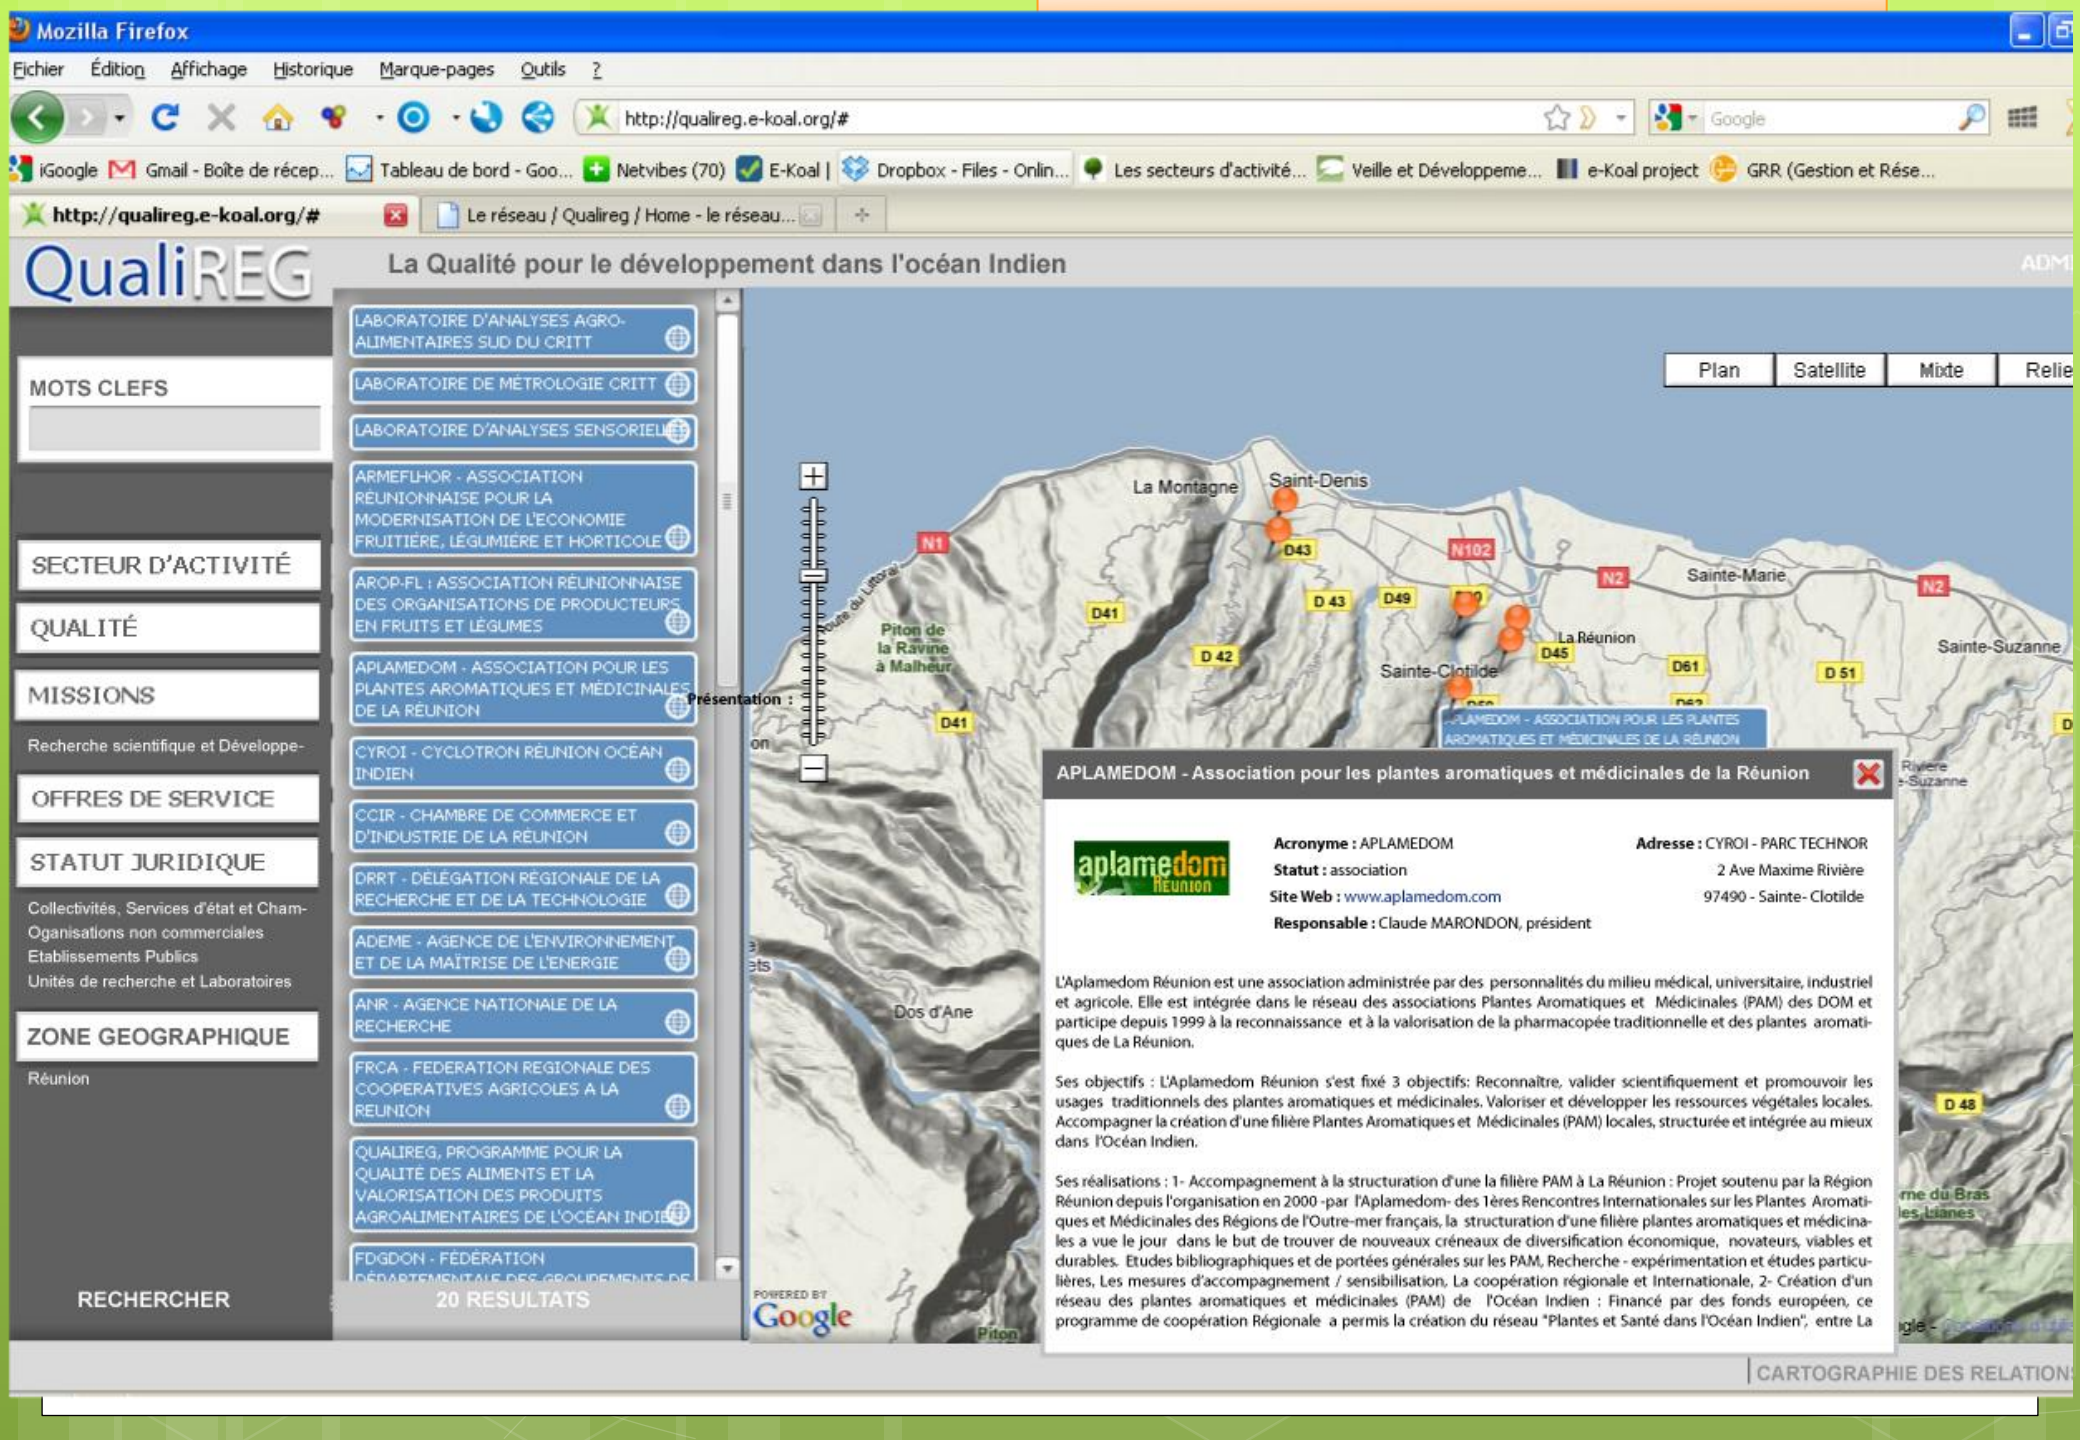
Mozilla Firefox

Fichier Édition Affichage Historique Marque-pages Outils ?

http://qualireg.e-koal.org/#

Google

iGoogle Gmail - Boîte de récep... Tableau de bord - Goo... Netvibes (70) E-Koal | Dropbox - Files - Onlin... Les secteurs d'activité... Veille et Développeme... e-Koal project GRR (Gestion et Rése...

http://qualireg.e-koal.org/#

Le réseau / Qualireg / Home - le réseau...

QualiREG

La Qualité pour le développement dans l'océan Indien

ADM

MOTS CLEFS

SECTEUR D'ACTIVITÉ

QUALITÉ

MISSIONS

Recherche scientifique et Développe-

OFFRES DE SERVICE

STATUT JURIDIQUE

Collectivités, Services d'état et Cham-
Oganisations non commerciales
Etablissements Publics
Unités de recherche et Laboratoires

ZONE GEOGRAPHIQUE

Réunion

RECHERCHER

LABORATOIRE D'ANALYSES AGRO-ALIMENTAIRES SUD DU CRITT

LABORATOIRE DE MÉTROLOGIE CRITT

LABORATOIRE D'ANALYSES SENSORIEL

ARMEFLHOR - ASSOCIATION RÉUNIONNAISE POUR LA MODERNISATION DE L'ECONOMIE FRUITIÈRE, LÉGUMIÈRE ET HORTICOLE

AROP-FL : ASSOCIATION RÉUNIONNAISE DES ORGANISATIONS DE PRODUCTEURS EN FRUITS ET LÉGUMES

APLAMEDOM - ASSOCIATION POUR LES PLANTES AROMATIQUES ET MÉDICINALES DE LA RÉUNION

CYROI - CYCLOTRON RÉUNION OCÉAN INDIEN

CCIR - CHAMBRE DE COMMERCE ET D'INDUSTRIE DE LA RÉUNION

DRRT - DÉLÉGATION RÉGIONALE DE LA RECHERCHE ET DE LA TECHNOLOGIE

ADEME - AGENCE DE L'ENVIRONNEMENT ET DE LA MAÎTRISE DE L'ENERGIE

ANR - AGENCE NATIONALE DE LA RECHERCHE

FRCA - FEDERATION REGIONALE DES COOPERATIVES AGRICOLES A LA REUNION

QUALIREG, PROGRAMME POUR LA QUALITÉ DES ALIMENTS ET LA VALORISATION DES PRODUITS AGROALIMENTAIRES DE L'OCÉAN INDIE

FDGDON - FÉDÉRATION DÉPARTEMENTALE DES GROUPEMENTS DE

20 RESULTATS

Plan Satellite Mixte Relie

Présentation :

La Montagne Saint-Denis D43 N1 N102 N2 Sainte-Marie N2 D41 D 43 D49 Piton de la Ravine à Malheur D 42 La Réunion D45 D61 D 51 Sainte-Suzanne Sainte-Clotilde D41 Route du Littoral Dos d'Ane D 48 Rivière Sainte-Suzanne Plaine du Bras des Lianes Piton

APLAMEDOM - ASSOCIATION POUR LES PLANTES AROMATIQUES ET MÉDICINALES DE LA RÉUNION

APLAMEDOM - Association pour les plantes aromatiques et médicinales de la Réunion

aplamedom Réunion

Acronyme : APLAMEDOM
Statut : association
Site Web : www.aplamedom.com
Responsable : Claude MARONDON, président

Adresse : CYROI - PARC TECHNOR
2 Ave Maxime Rivière
97490 - Sainte- Clotilde

L'Aplamedom Réunion est une association administrée par des personnalités du milieu médical, universitaire, industriel et agricole. Elle est intégrée dans le réseau des associations Plantes Aromatiques et Médicinales (PAM) des DOM et participe depuis 1999 à la reconnaissance et à la valorisation de la pharmacopée traditionnelle et des plantes aromatiques de La Réunion.

Ses objectifs : L'Aplamedom Réunion s'est fixé 3 objectifs: Reconnaître, valider scientifiquement et promouvoir les usages traditionnels des plantes aromatiques et médicinales. Valoriser et développer les ressources végétales locales. Accompagner la création d'une filière Plantes Aromatiques et Médicinales (PAM) locales, structurée et intégrée au mieux dans l'Océan Indien.

Ses réalisations : 1- Accompagnement à la structuration d'une la filière PAM à La Réunion : Projet soutenu par la Région Réunion depuis l'organisation en 2000 -par l'Aplamedom- des 1ères Rencontres Internationales sur les Plantes Aromatiques et Médicinales des Régions de l'Outre-mer français, la structuration d'une filière plantes aromatiques et médicinales a vue le jour dans le but de trouver de nouveaux créneaux de diversification économique, novateurs, viables et durables. Etudes bibliographiques et de portées générales sur les PAM, Recherche - expérimentation et études particulières, Les mesures d'accompagnement / sensibilisation, La coopération régionale et Internationale, 2- Création d'un réseau des plantes aromatiques et médicinales (PAM) de l'Océan Indien : Financé par des fonds européen, ce programme de coopération Régionale a permis la création du réseau "Plantes et Santé dans l'Océan Indien", entre La

POWERED BY Google

CARTOGRAPHIE DES RELATION